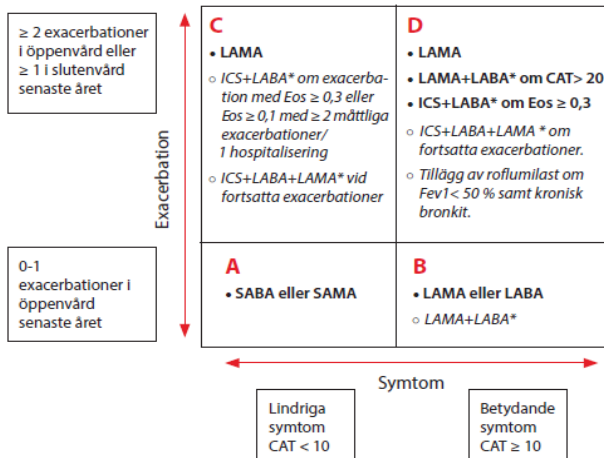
≥ 2 exacerbationer i öppenvård eller ≥ 1 i slutenvård senaste året

0-1 exacerbationer i öppenvård senaste året

Exacerbation

C

• LAMA

○ ICS+LABA* om exacerbation med Eos ≥ 0,3 eller Eos ≥ 0,1 med ≥ 2 måttliga exacerbationer/ 1 hospitalisering

○ ICS+LABA+LAMA* vid fortsatta exacerbationer

D

• LAMA

• LAMA+LABA* om CAT> 20

• ICS+LABA* om Eos ≥ 0,3

○ ICS+LABA+LAMA * om fortsatta exacerbationer.

○ Tillägg av roflumilast om Fev1< 50 % samt kronisk bronkit.

A

• SABA eller SAMA

B

• LAMA eller LABA

○ LAMA+LABA*

Symtom

Lindriga symtom CAT < 10

Betydande symtom CAT ≥ 10